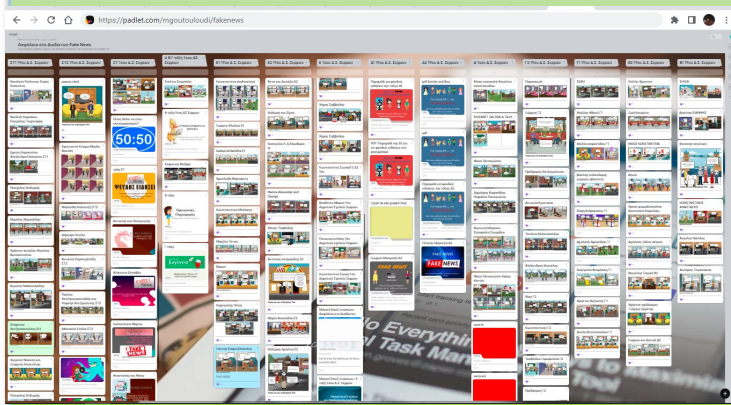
https://padlet.com/mgoutouloudi/fakenews

Ανιχνεύοντας τα Fake News

Ε1' 9ου Δ.Σ. Σερρών

Ε2' 9ου Δ.Σ. Σερρών

Ε3' 9ου Δ.Σ. Σερρών

Ε4Ε' τάξη 13ου ΔΣ Σερρών

Ε5' 9ου Δ.Σ. Σερρών

Ε6' 9ου Δ.Σ. Σερρών

Ε' 9ου Δ.Σ. Σερρών

ΣΤ1' 9ου Δ.Σ. Σερρών

ΣΤ2' 9ου Δ.Σ. Σερρών

ΣΤ3' 9ου Δ.Σ. Σερρών

ΣΤ4' 9ου Δ.Σ. Σερρών

ΣΤ5' 9ου Δ.Σ. Σερρών

ΣΤ6' 9ου Δ.Σ. Σερρών

ΣΤ7' 9ου Δ.Σ. Σερρών

50:50

ΨΕΥΤΙΚΕΣ ΕΙΔΗΣΕΙΣ

FAKE NEWS

FAKE NEWS

FAKE NEWS